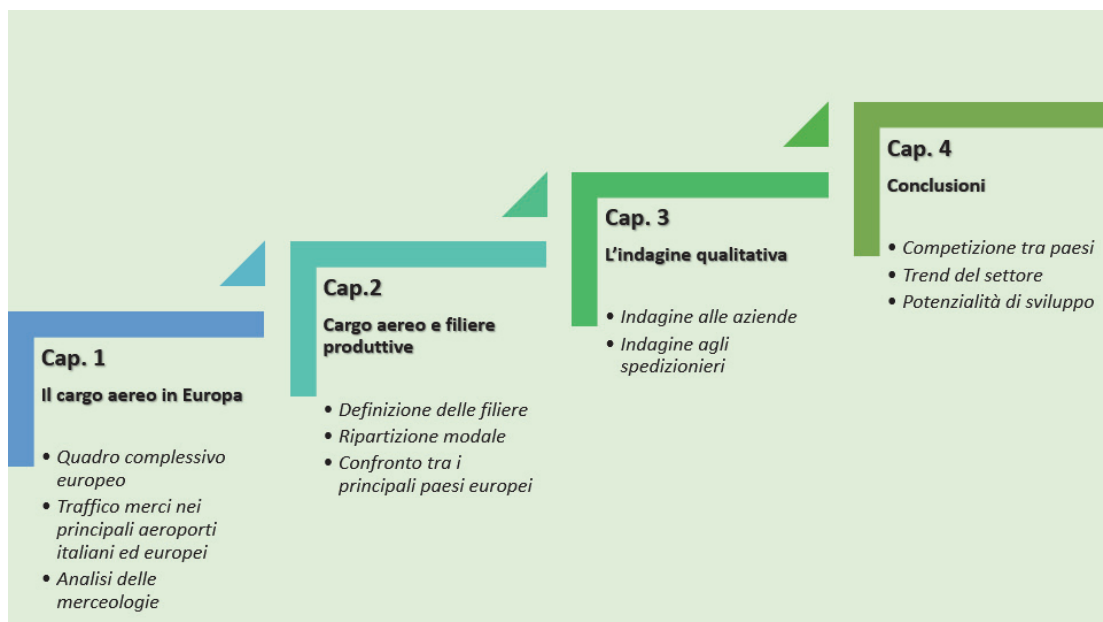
Cap. 1

Il cargo aereo in Europa

• Quadro complessivo europeo
• Traffico merci nei principali aeroporti italiani ed europei
• Analisi delle merceologie

Cap.2

Cargo aereo e filiere produttive

• Definizione delle filiere
• Ripartizione modale
• Confronto tra i principali paesi europei

Cap. 3

L'indagine qualitativa

• Indagine alle aziende
• Indagine agli spedizionieri

Cap. 4

Conclusioni

• Competizione tra paesi
• Trend del settore
• Potenzialità di sviluppo